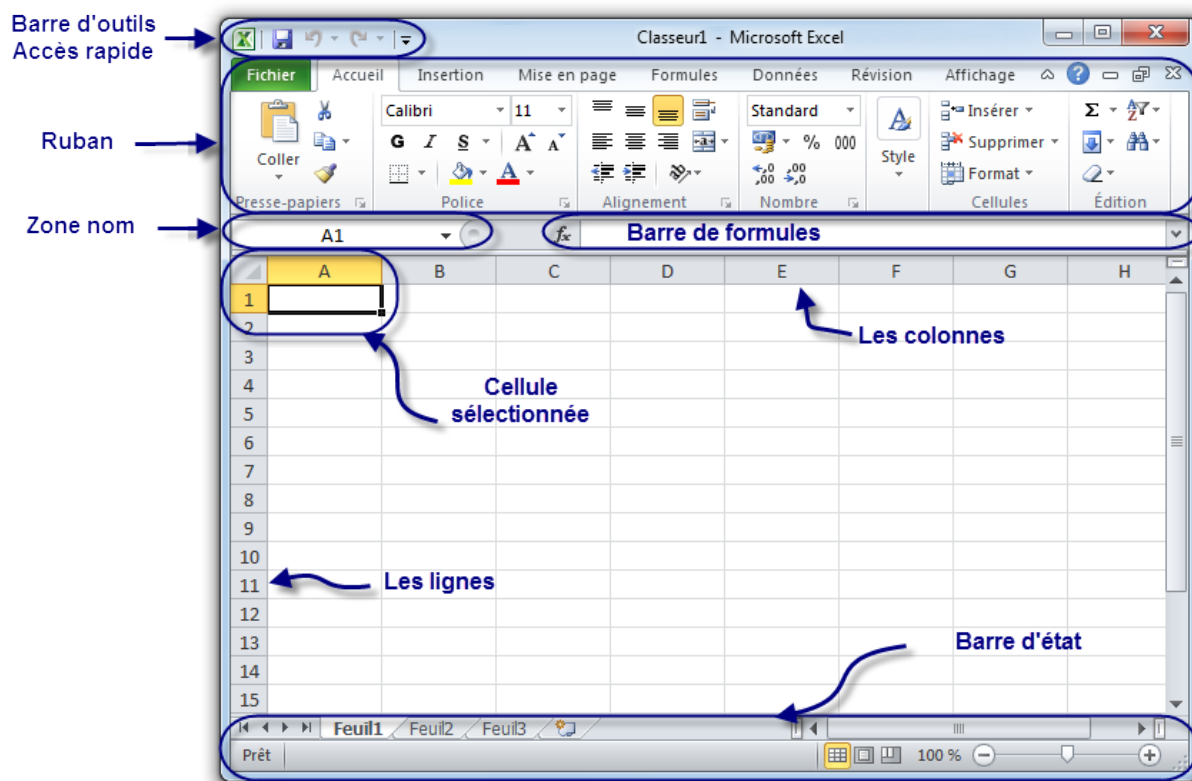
Barre d'outils
Accès rapide

Classeur1 - Microsoft Excel

Fichier Accueil Insertion Mise en page Formules Données Révision Affichage

Ruban

Coller
Presse-papiers

Calibri 11
G I S A A
Police

Alignement

Standard
% 000
Nombre

Style

Insérer
Supprimer
Format
Cellules

Édition

Zone nom

A1
$f_x$
Barre de formules

A B C D E F G H

1
2
3
4
5
6
7
8
9
10
11
12
13
14
15

Les colonnes

Cellule sélectionnée

Les lignes

Barre d'état

Feuil1 Feuil2 Feuil3

Prêt

100 %